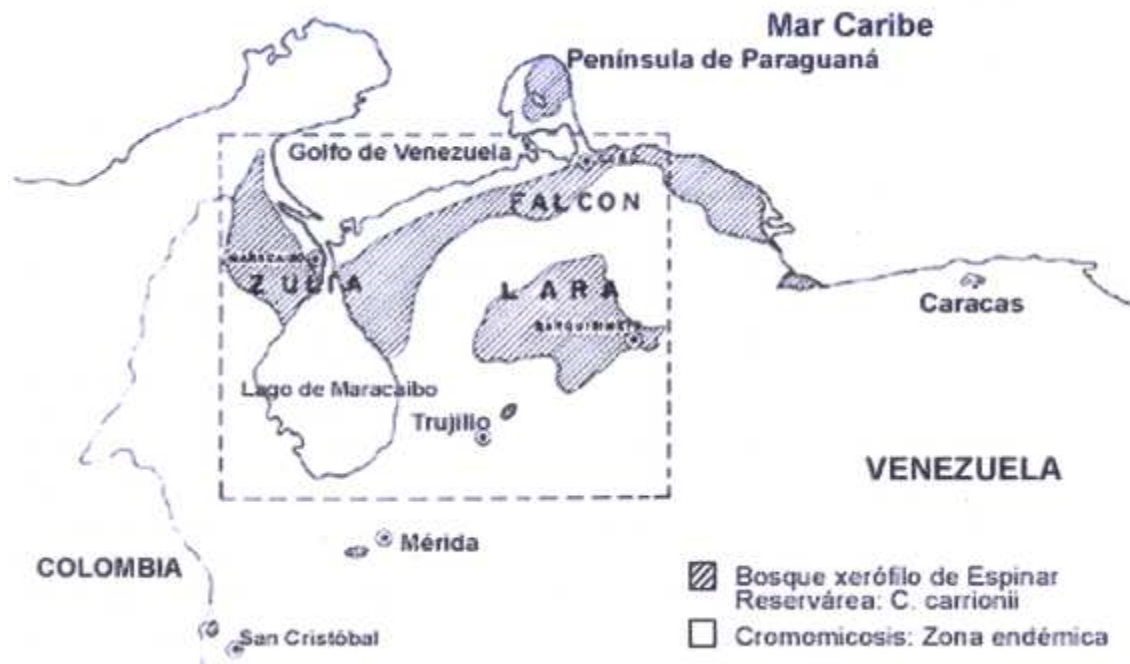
Mar Caribe
Península de Paraguaná
Golfo de Venezuela
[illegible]
FALCON
MARACAIBO
ZULIA
LARA
BARQUISIMETO
Caracas
Lago de Maracaibo
Trujillo
VENEZUELA
Mérida
COLOMBIA
San Cristóbal
Bosque xerófilo de Espinar Reservárea: C. carrionii
Cromomicosis: Zona endémica